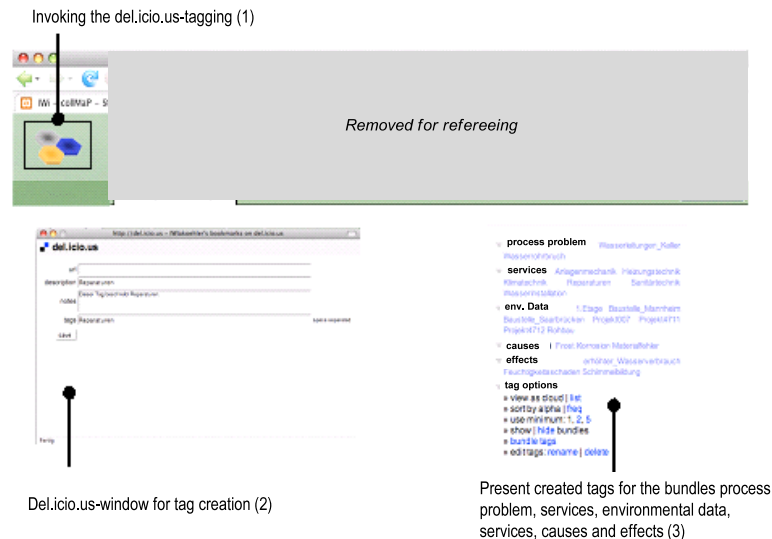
Invoking the del.icio.us-tagging (1)

IWi - collMaP - S

Removed for refereeing

http://del.icio.us - IWitakeshler's bookmarks on del.icio.us

del.icio.us

url

description Reparaturen

notes Diese Tag/Geschicht Reparaturen

tags Reparaturen

space separated

save

Del.icio.us-window for tag creation (2)

process problem Wasserleitungen_Keller Wasserrohrbruch

services Anlagenmechanik Heizungstechnik Klimatechnik Reparaturen Sanitärtechnik Wasserinstallation

env. Data 1.Etage Baustelle_Mannheim Baustelle_Saarbrücken Projekt007 Projekt4711 Projekt4712 Rohbau

causes Frost Korrosion Materialfehler

effects erhöhter_Wasserverbrauch Feuchtigkeitsschaden Schimmelbildung

tag options

view as cloud | list

sort by alpha | freq

use minimum: 1, 2, 5

show | hide bundles

bundle tags

edit tags: rename | delete

Present created tags for the bundles process problem, services, environmental data, services, causes and effects (3)